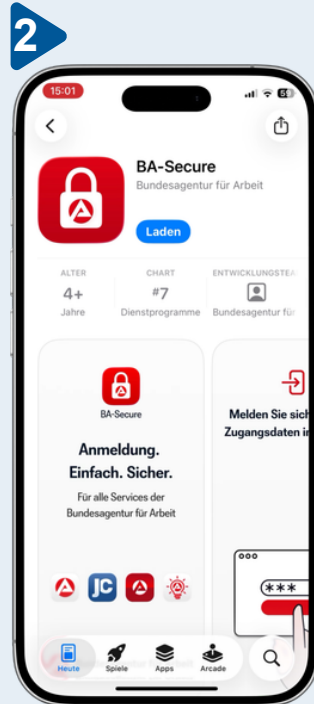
2

15:01

BA-Secure
Bundesagentur für Arbeit

Laden

ALTER
4+
Jahre

CHART
#7
Dienstprogramme

ENTWICKLUNGSTE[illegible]
Bundesagentur für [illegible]

BA-Secure

Anmeldung. Einfach. Sicher.

Für alle Services der Bundesagentur für Arbeit

JC

Melden Sie sich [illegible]
Zugangsdaten i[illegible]

***

Heute
Spiele
Apps
Arcade